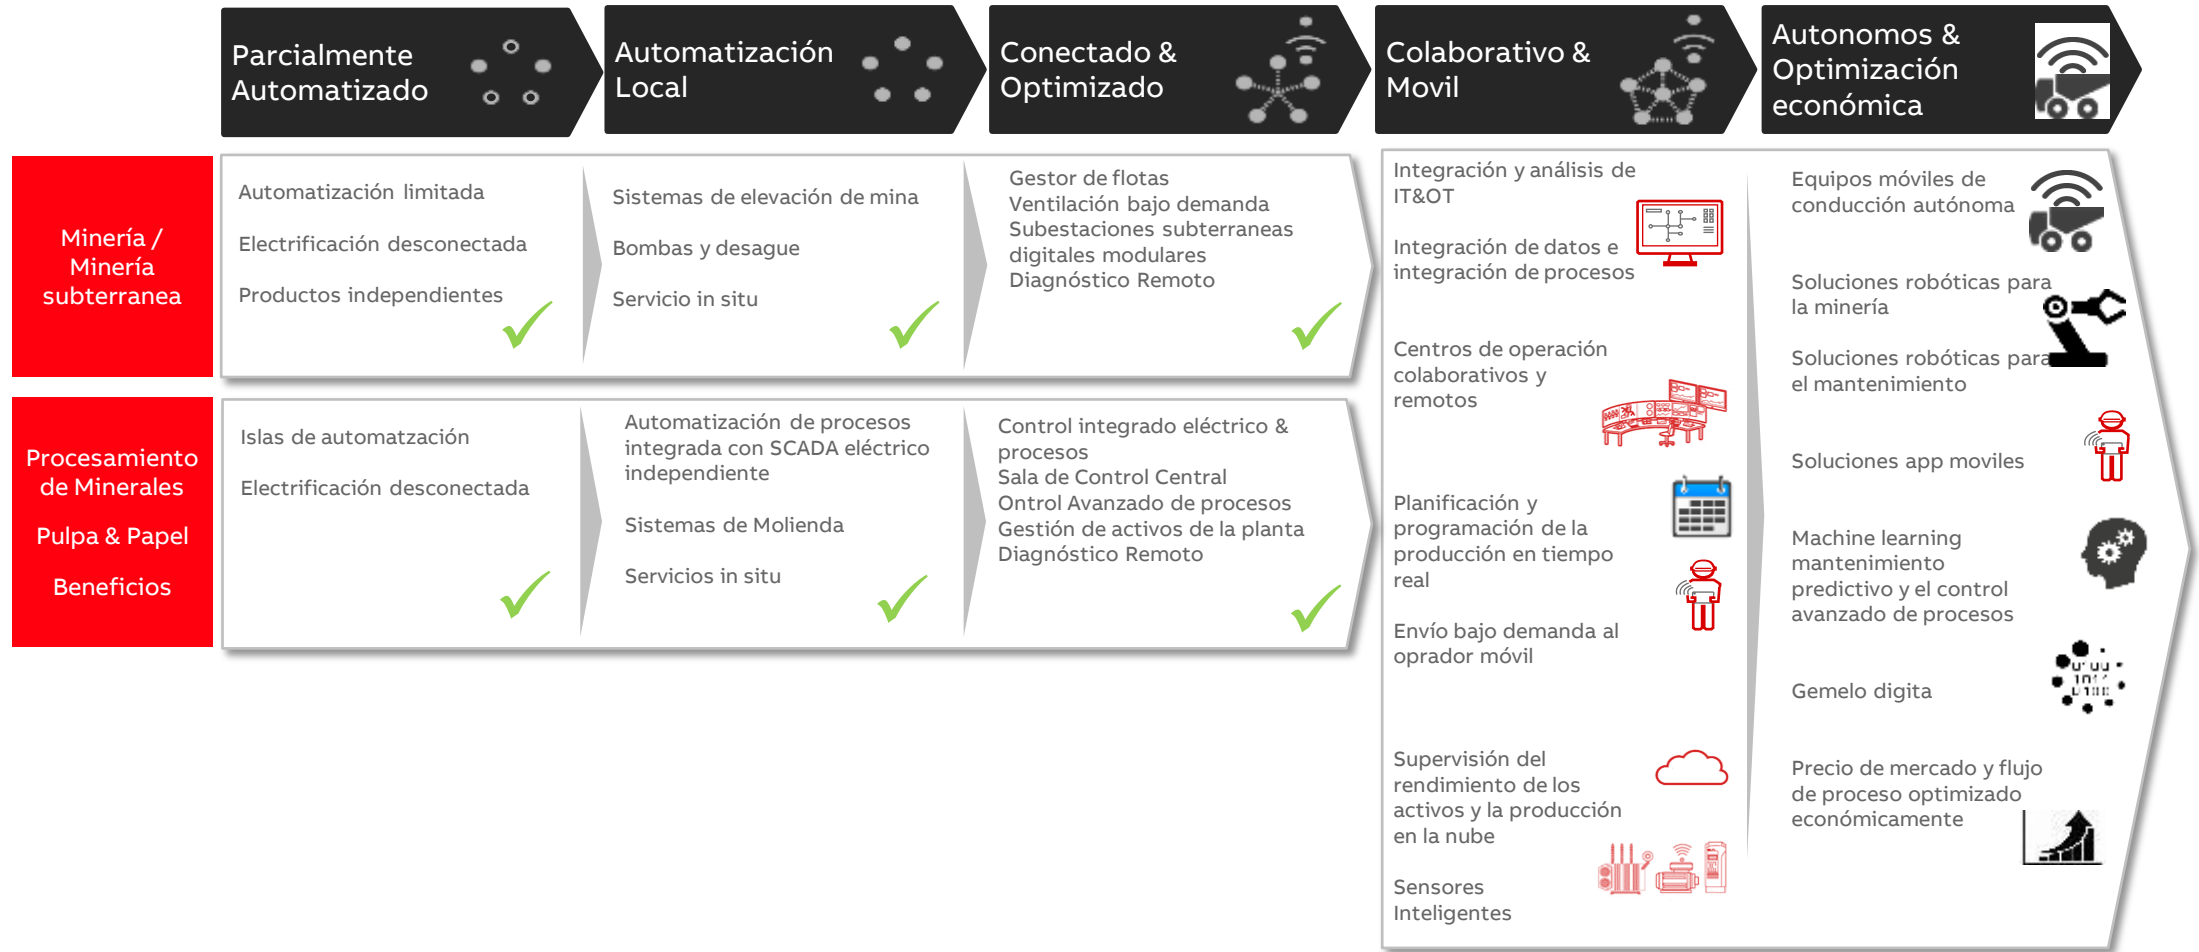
Parcialmente Automatizado

Automatización Local

Conectado & Optimizado

Colaborativo & Movil

Autonomos & Optimización económica

Minería / Minería subterranea

Automatización limitada

Electrificación desconectada

Productos independientes

Sistemas de elevación de mina

Bombas y desague

Servicio in situ

Gestor de flotas
Ventilación bajo demanda
Subestaciones subterraneas digitales modulares
Diagnóstico Remoto

Procesamiento de Minerales

Pulpa & Papel

Beneficios

Islas de automatzación

Electrificación desconectada

Automatización de procesos integrada con SCADA eléctrico independiente

Sistemas de Molienda

Servicios in situ

Control integrado eléctrico & procesos
Sala de Control Central
Ontrol Avanzado de procesos
Gestión de activos de la planta
Diagnóstico Remoto

Integración y análisis de IT&OT

Integración de datos e integración de procesos

Centros de operación colaborativos y remotos

Planificación y programación de la producción en tiempo real

Envío bajo demanda al oprador móvil

Supervisión del rendimiento de los activos y la producción en la nube

Sensores Inteligentes

Equipos móviles de conducción autónoma

Soluciones robóticas para la minería

Soluciones robóticas para el mantenimiento

Soluciones app moviles

Machine learning mantenimiento predictivo y el control avanzado de procesos

Gemelo digita

Precio de mercado y flujo de proceso optimizado económicamente